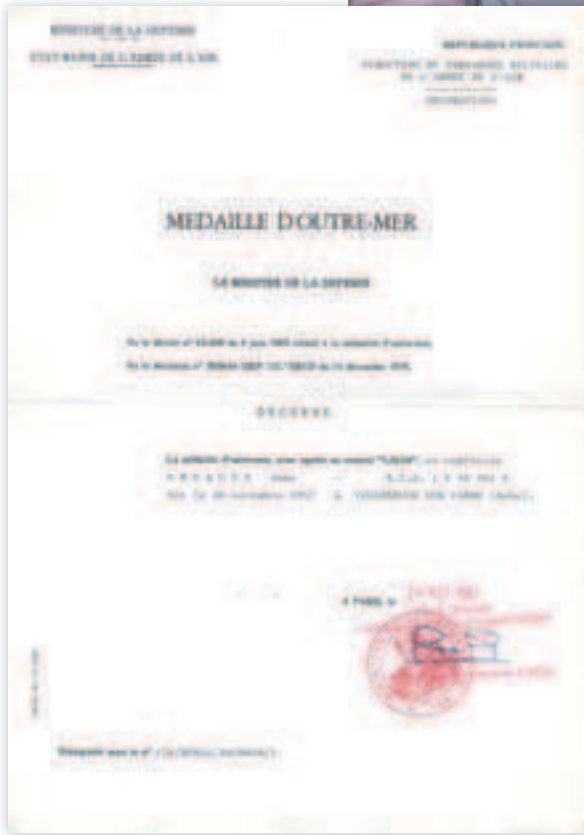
MINISTERE DE LA DEFENSE
ETAT-MAJOR DE L'ARMEE DE L'AIR

REPUBLIQUE FRANCAISE
DIRECTION DU PERSONNEL MILITAIRE DE L'ARMEE DE L'AIR
DECORATIONS

MEDAILLE D'OUTRE-MER

LE MINISTRE DE LA DEFENSE

Vu le décret n° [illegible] du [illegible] juin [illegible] relatif à la médaille d'outre-mer,
Vu la décision n° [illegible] du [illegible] décembre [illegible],

DECERNE

La médaille d'outre-mer avec agrafe au secteur "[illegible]" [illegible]
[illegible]
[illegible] le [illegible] novembre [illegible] à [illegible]

A PARIS, le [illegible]

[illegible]

Enregistré sous le n° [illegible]